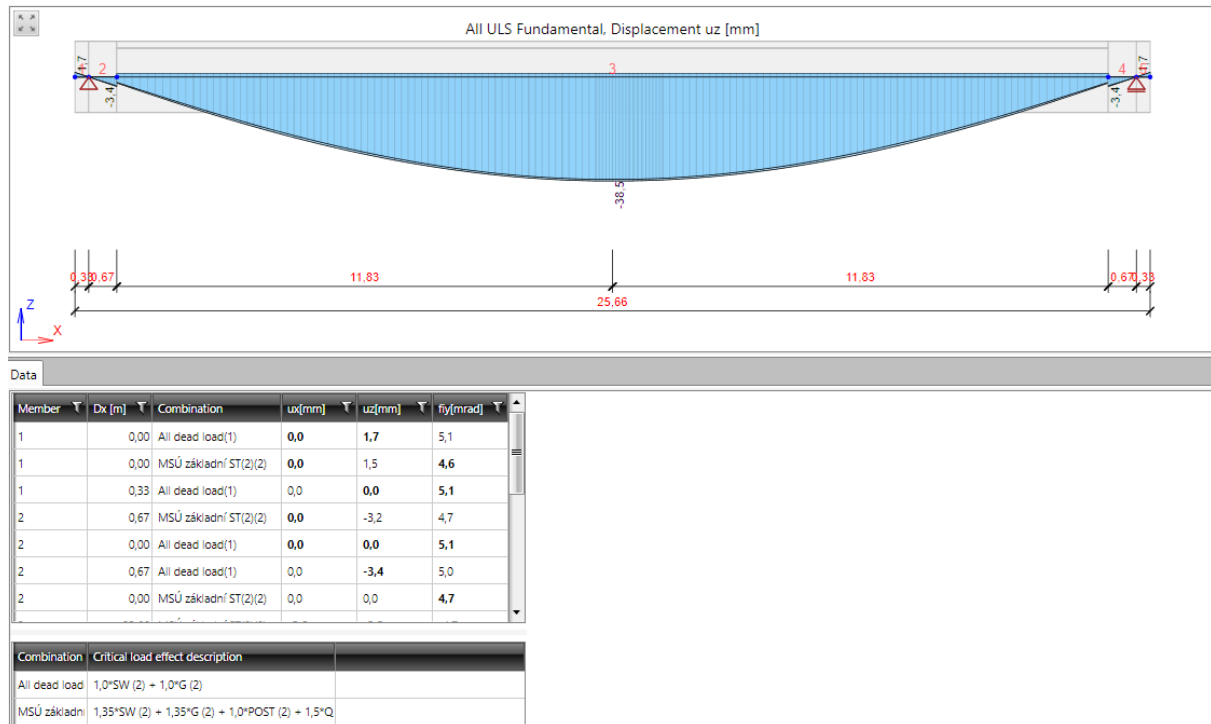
All ULS Fundamental, Displacement uz [mm]

1,7
2
-3,4
3
-38,5
4
-3,4
1,7

0,33 0,67
11,83
11,83
0,67 0,33
25,66

Z
X

Data

| Member | Dx [m] | Combination | ux[mm] | uz[mm] | fiy[mrad] |
|---|---|---|---|---|---|
| 1 | 0,00 | All dead load(1) | **0,0** | **1,7** | 5,1 |
| 1 | 0,00 | MSÚ základní ST(2)(2) | **0,0** | 1,5 | **4,6** |
| 1 | 0,33 | All dead load(1) | 0,0 | **0,0** | **5,1** |
| 2 | 0,67 | MSÚ základní ST(2)(2) | **0,0** | -3,2 | 4,7 |
| 2 | 0,00 | All dead load(1) | **0,0** | **0,0** | **5,1** |
| 2 | 0,67 | All dead load(1) | 0,0 | **-3,4** | 5,0 |
| 2 | 0,00 | MSÚ základní ST(2)(2) | 0,0 | 0,0 | **4,7** |

| Combination | Critical load effect description | |
|---|---|---|
| All dead load | 1,0*SW (2) + 1,0*G (2) | |
| MSÚ základní | 1,35*SW (2) + 1,35*G (2) + 1,0*POST (2) + 1,5*Q | |